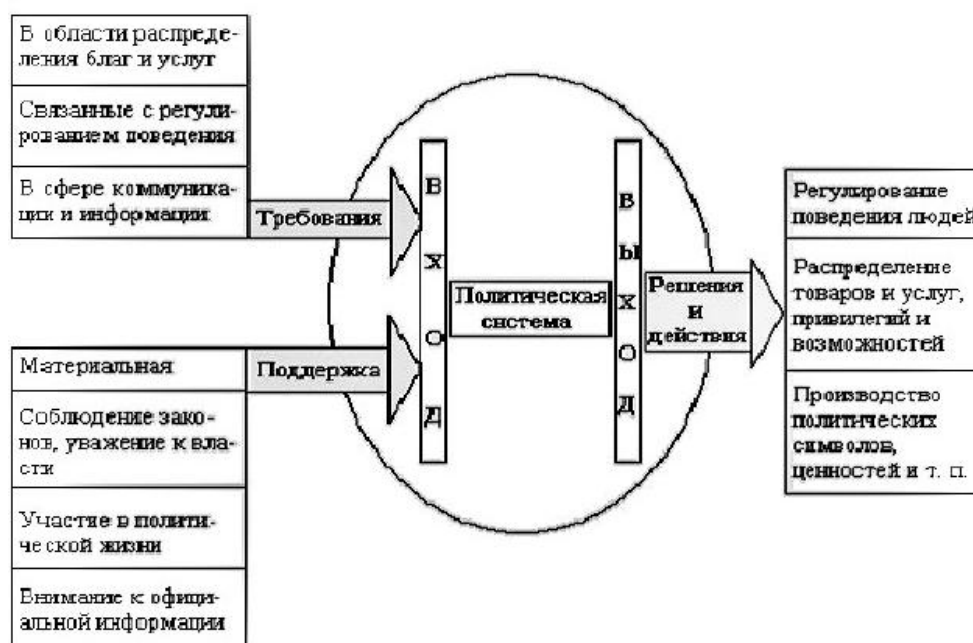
В области распределения благ и услуг

Связанные с регулированием поведения

В сфере коммуникации и информации

Требования

В
Х
О
Д

Политическая система

В
Ы
Х
О
Д

Решения и действия

Регулирование поведения людей

Распределение товаров и услуг, привилегий и возможностей

Производство политических символов, ценностей и т. п.

Материальная

Поддержка

Соблюдение законов, уважение к власти

Участие в политической жизни

Внимание к официальной информации